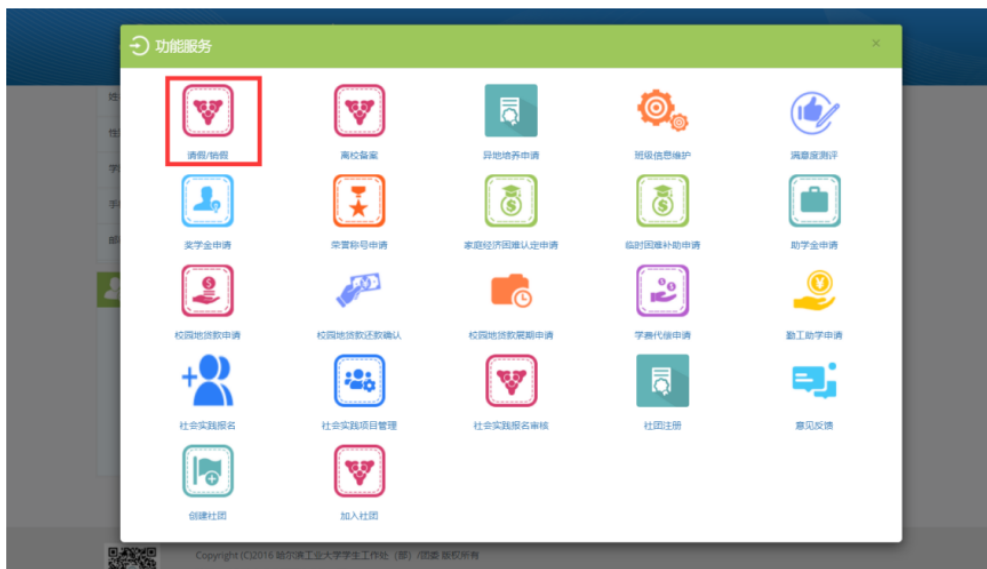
功能服务

×

请假/销假

离校备案

异地培养申请

班级信息维护

满意度测评

奖学金申请

荣誉称号申请

家庭经济困难认定申请

临时困难补助申请

助学金申请

校园地贷款申请

校园地贷款还款确认

校园地贷款展期申请

学费代偿申请

勤工助学申请

社会实践报名

社会实践项目管理

社会实践报名审核

社团注册

意见反馈

创建社团

加入社团

Copyright (C)2016 哈尔滨工业大学学生工作处（部）/团委 版权所有